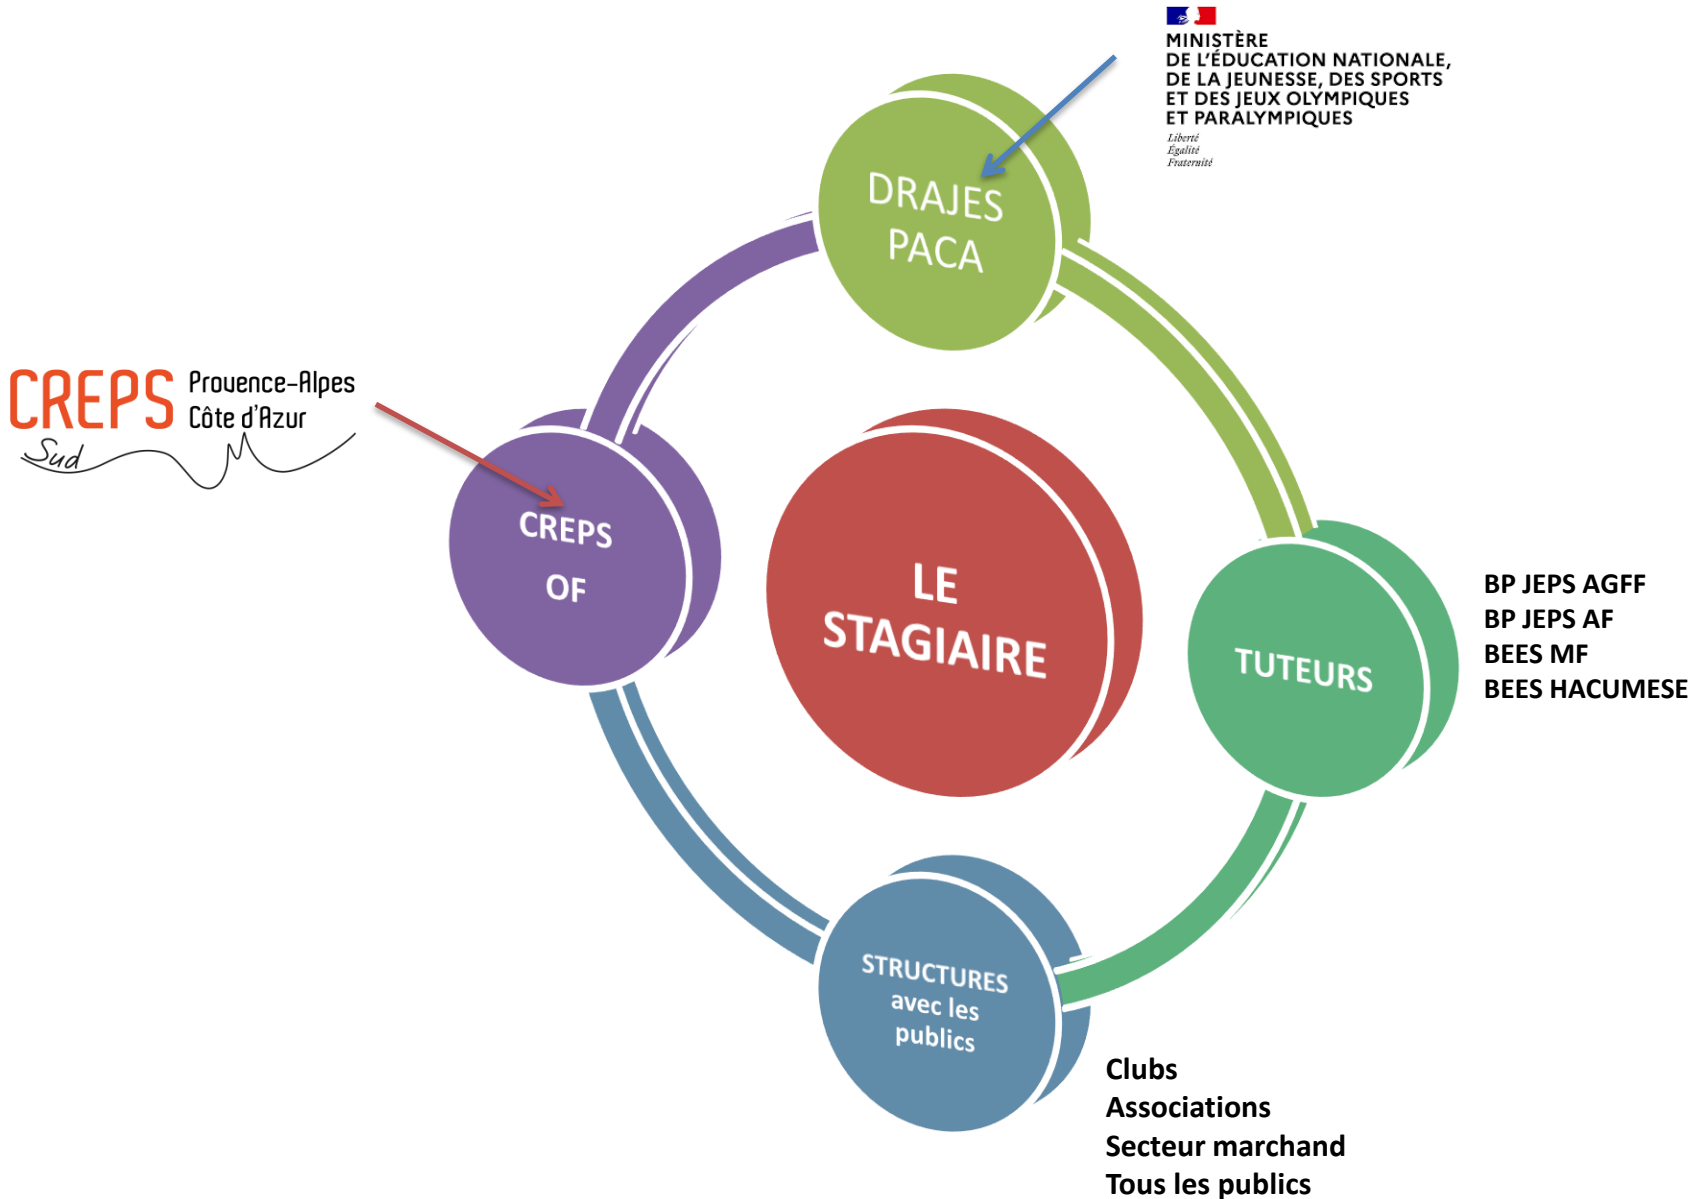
MINISTÈRE
DE L'ÉDUCATION NATIONALE,
DE LA JEUNESSE, DES SPORTS
ET DES JEUX OLYMPIQUES
ET PARALYMPIQUES
Liberté
Égalité
Fraternité

DRAJES
PACA

CREPS Provence-Alpes Côte d'Azur
Sud

CREPS
OF

LE
STAGIAIRE

TUTEURS

BP JEPS AGFF
BP JEPS AF
BEES MF
BEES HACUMESE

STRUCTURES
avec les
publics

Clubs
Associations
Secteur marchand
Tous les publics